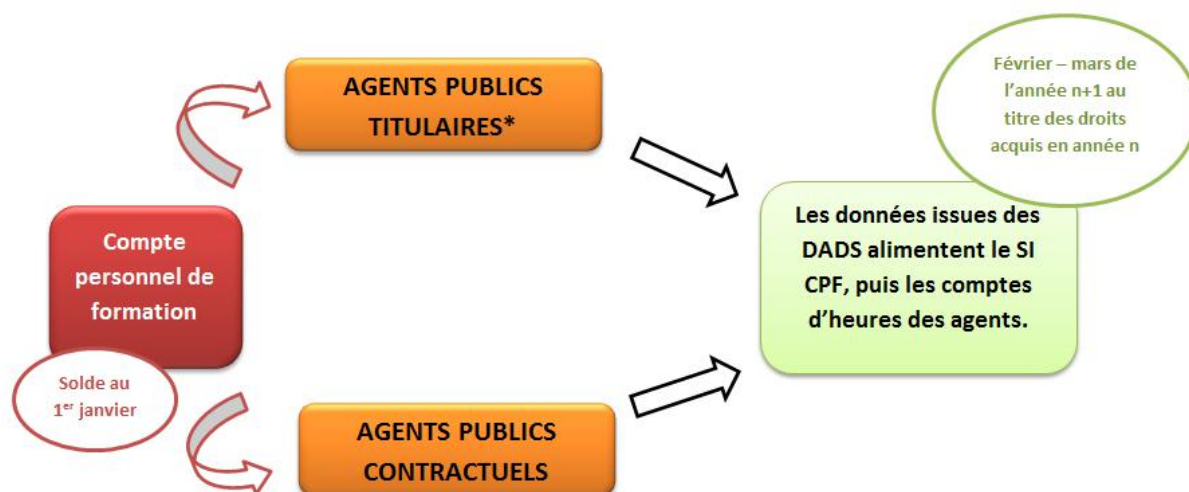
Compte personnel de formation

Solde au 1$^{er}$ janvier

AGENTS PUBLICS TITULAIRES*

AGENTS PUBLICS CONTRACTUELS

Février – mars de l'année n+1 au titre des droits acquis en année n

Les données issues des DADS alimentent le SI CPF, puis les comptes d'heures des agents.